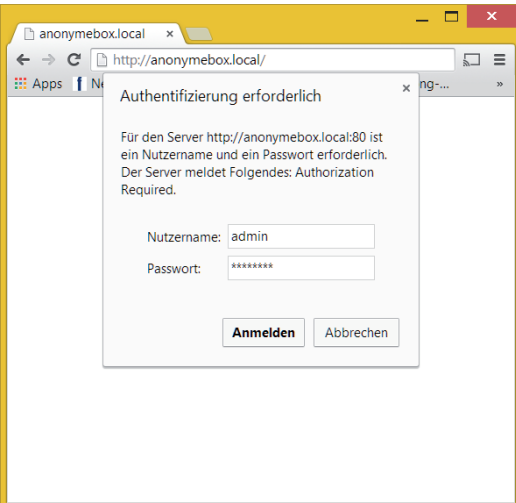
anonymebox.local ×

http://anonymebox.local/

Apps Ne ng-... »

Authentifizierung erforderlich ×

Für den Server http://anonymebox.local:80 ist ein Nutzername und ein Passwort erforderlich. Der Server meldet Folgendes: Authorization Required.

Nutzername: admin

Passwort: ********

Anmelden Abbrechen